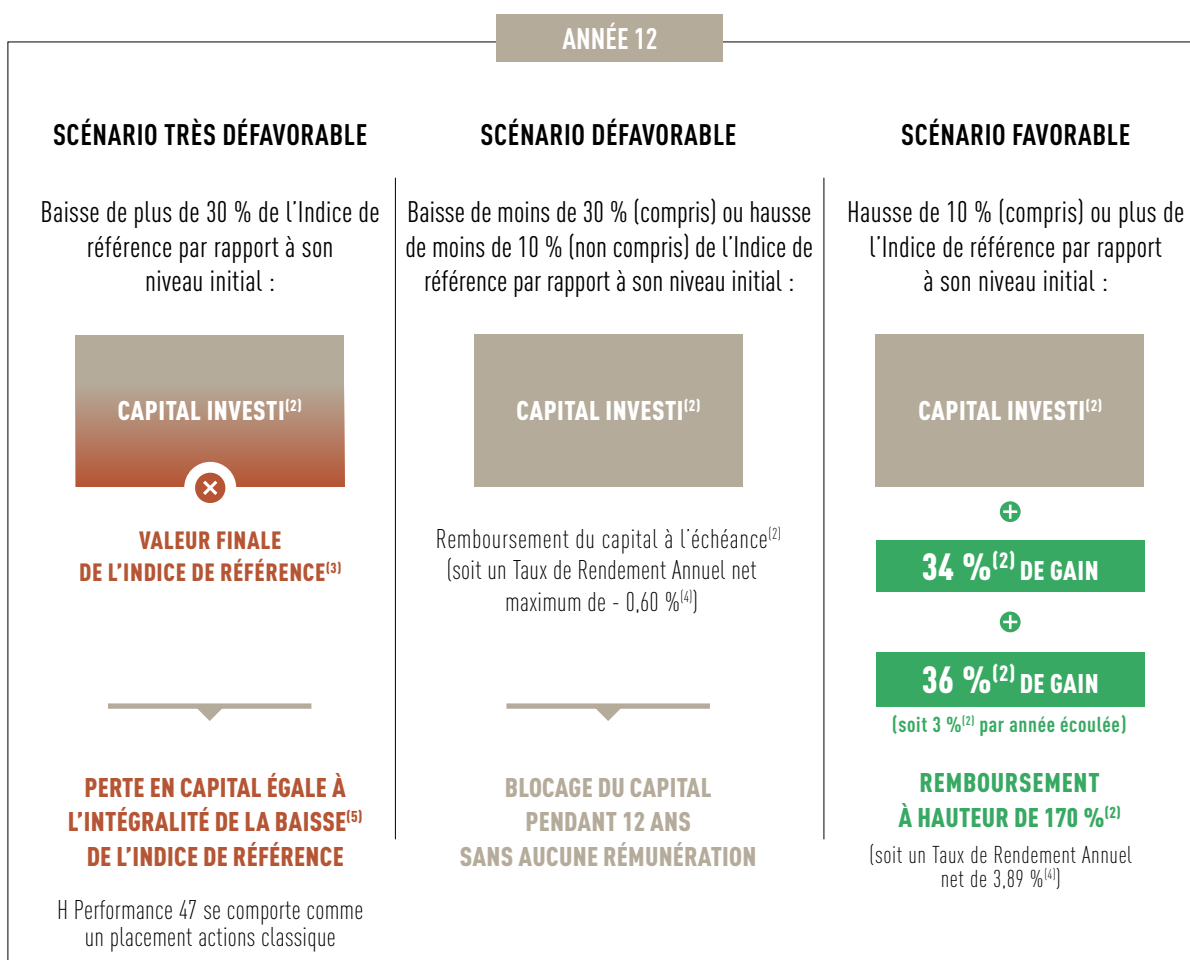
ANNÉE 12

SCÉNARIO TRÈS DÉFAVORABLE

Baisse de plus de 30 % de l'Indice de référence par rapport à son niveau initial :

CAPITAL INVESTI$^{(2)}$

VALEUR FINALE DE L'INDICE DE RÉFÉRENCE$^{(3)}$

PERTE EN CAPITAL ÉGALE À L'INTÉGRALITÉ DE LA BAISSE$^{(5)}$ DE L'INDICE DE RÉFÉRENCE

H Performance 47 se comporte comme un placement actions classique

SCÉNARIO DÉFAVORABLE

Baisse de moins de 30 % (compris) ou hausse de moins de 10 % (non compris) de l'Indice de référence par rapport à son niveau initial :

CAPITAL INVESTI$^{(2)}$

Remboursement du capital à l'échéance$^{(2)}$ (soit un Taux de Rendement Annuel net maximum de - 0,60 %$^{(4)}$)

BLOCAGE DU CAPITAL PENDANT 12 ANS SANS AUCUNE RÉMUNÉRATION

SCÉNARIO FAVORABLE

Hausse de 10 % (compris) ou plus de l'Indice de référence par rapport à son niveau initial :

CAPITAL INVESTI$^{(2)}$

34 %$^{(2)}$ DE GAIN

36 %$^{(2)}$ DE GAIN

(soit 3 %$^{(2)}$ par année écoulée)

REMBOURSEMENT À HAUTEUR DE 170 %$^{(2)}$

(soit un Taux de Rendement Annuel net de 3,89 %$^{(4)}$)